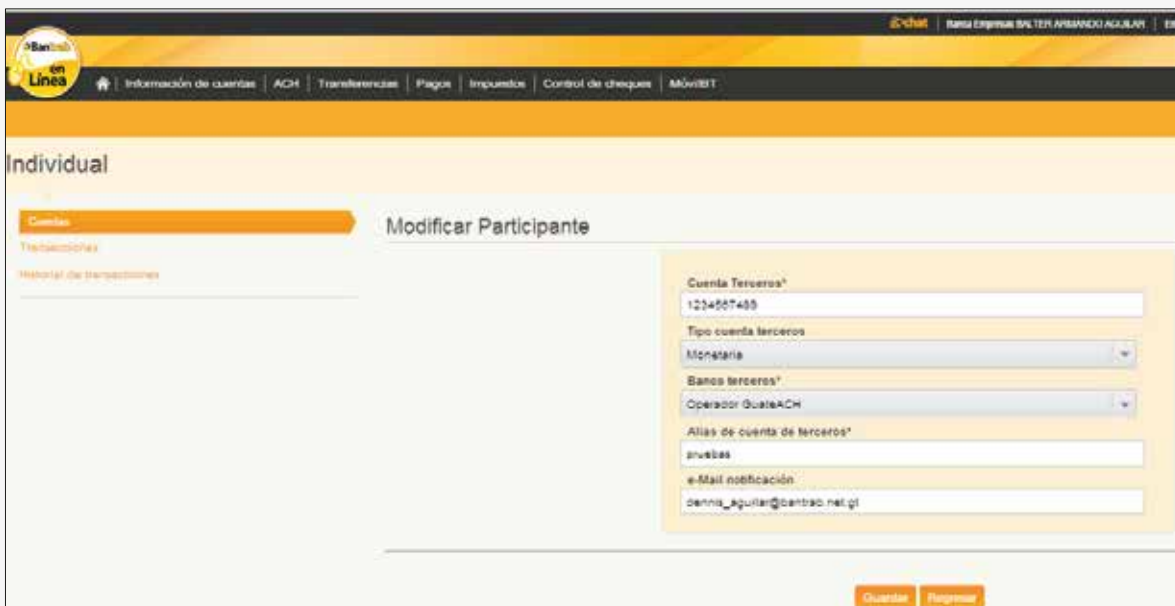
E-chat | Banca Empresas BALTER ARMANDO AGUILAR | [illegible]

Bantrab en Línea

Información de cuentas | ACH | Transferencias | Pagos | Impuestos | Control de cheques | MóviBIT

Individual

Cuentas
Transacciones
Historial de transacciones

Modificar Participante

Cuenta Terceros*
1234567489

Tipo cuenta terceros
Monetaria

Bancos terceros*
Operador GuateACH

Alias de cuenta de terceros*
pruebas

e-Mail notificación
dennis_aguilar@bantrab.net.gt

Guardar Regresar